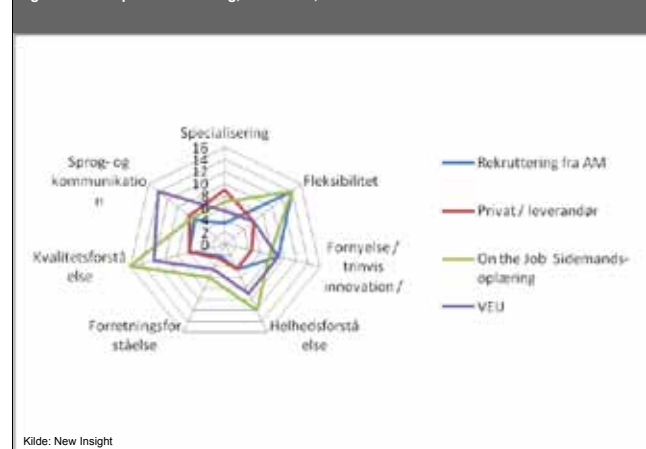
Specialisering

16
14
12
10
8
6
4
2
0

Fleksibilitet

Fornyelse / trinvis innovation /

Helhedsforståelse

Forretningsforståelse

Kvalitetsforståelse

Sprog- og kommunikation

Rekruttering fra AM

Privat / leverandør

On the Job Sidemandsoplæring

VEU

Kilde: New Insight